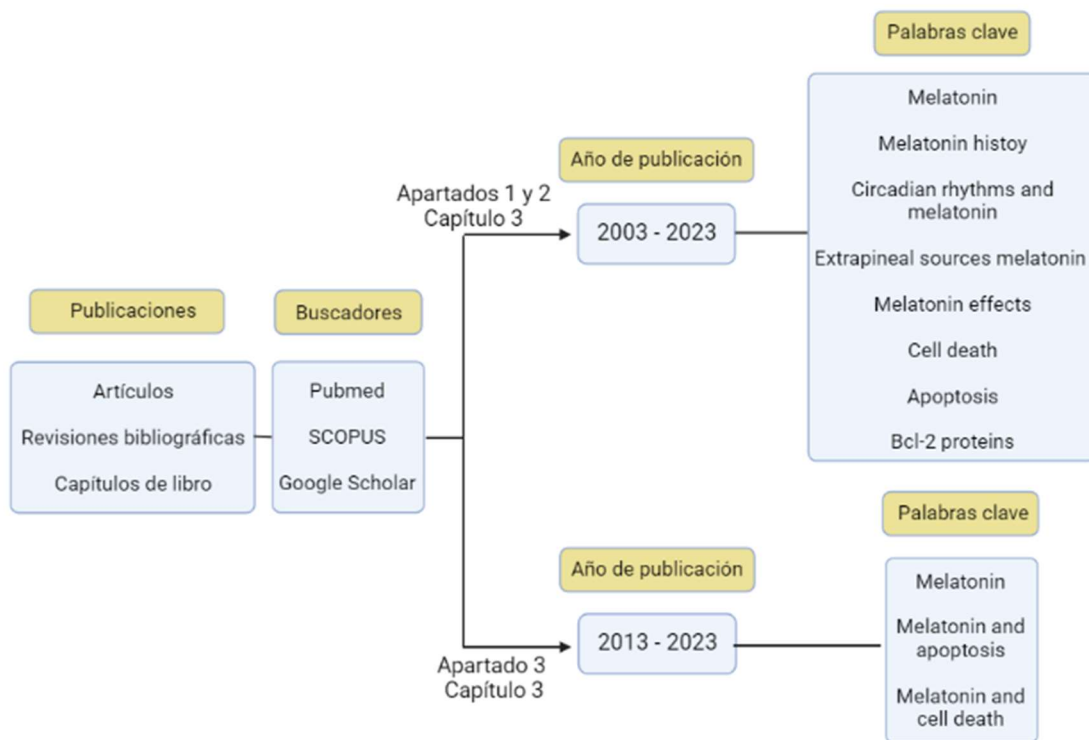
Publicaciones

Artículos

Revisiones bibliográficas

Capítulos de libro

Buscadores

Pubmed

SCOPUS

Google Scholar

Apartados 1 y 2
Capítulo 3

Año de publicación

2003 - 2023

Palabras clave

Melatonin

Melatonin histoy

Circadian rhythms and melatonin

Extrapineal sources melatonin

Melatonin effects

Cell death

Apoptosis

Bcl-2 proteins

Apartado 3
Capítulo 3

Año de publicación

2013 - 2023

Palabras clave

Melatonin

Melatonin and apoptosis

Melatonin and cell death